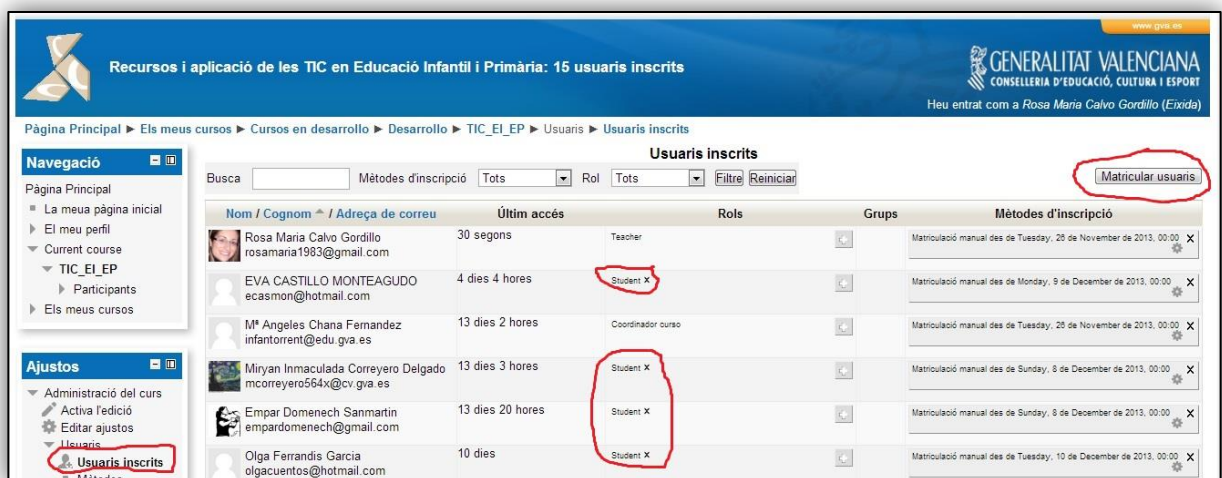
www.gva.es

Recursos i aplicació de les TIC en Educació Infantil i Primària: 15 usuaris inscrits

GENERALITAT VALENCIANA
CONSELLERIA D'EDUCACIÓ, CULTURA I ESPORT

Heu entrat com a Rosa Maria Calvo Gordillo (Eixida)

Pàgina Principal ► Els meus cursos ► Cursos en desarrollo ► Desarrollo ► TIC_EI_EP ► Usuaris ► Usuaris inscrits

Navegació
Pàgina Principal
La meua pàgina inicial
El meu perfil
Current course
TIC_EI_EP
Participants
Els meus cursos

Ajustos
Administració del curs
Activa l'edició
Editar ajustos
Usuaris
Usuaris inscrits
Mètodes

Usuaris inscrits

Busca | Mètodes d'inscripció | Tots | Rol | Tots | Filtre | Reiniciar

Matricular usuaris

| Nom / Cognom / Adreça de correu | Últim accés | Rols | Grups | Mètodes d'inscripció |
|---|---|---|---|---|
| Rosa Maria Calvo Gordillo rosamaria1983@gmail.com | 30 segons | Teacher | | Matriculació manual des de Tuesday, 26 de November de 2013, 00:00 |
| EVA CASTILLO MONTEAGUDO ecasmon@hotmail.com | 4 dies 4 hores | Student × | | Matriculació manual des de Monday, 9 de December de 2013, 00:00 |
| Mª Angeles Chana Fernandez infantorrent@edu.gva.es | 13 dies 2 hores | Coordinador curso | | Matriculació manual des de Tuesday, 26 de November de 2013, 00:00 |
| Miryan Inmaculada Correyero Delgado mcorreyero564x@cv.gva.es | 13 dies 3 hores | Student × | | Matriculació manual des de Sunday, 8 de December de 2013, 00:00 |
| Empar Domenech Sanmartin empardomenech@gmail.com | 13 dies 20 hores | Student × | | Matriculació manual des de Sunday, 8 de December de 2013, 00:00 |
| Olga Ferrandis Garcia olgacuentos@hotmail.com | 10 dies | Student × | | Matriculació manual des de Tuesday, 10 de December de 2013, 00:00 |